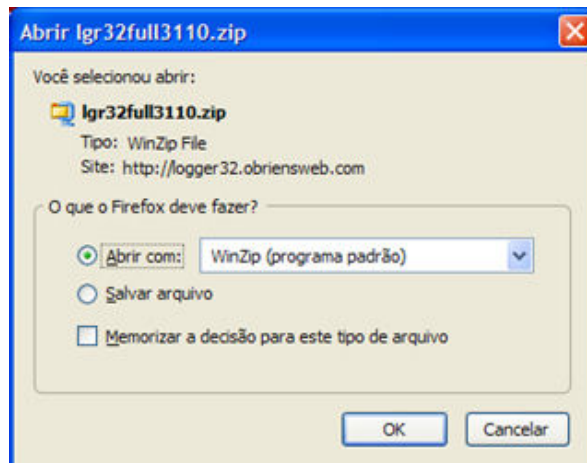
Abrir lgr32full3110.zip

Você selecionou abrir:

lgr32full3110.zip
Tipo: WinZip File
Site: http://logger32.obriensweb.com

O que o Firefox deve fazer?

Abrir com: WinZip (programa padrão)

Salvar arquivo

Memorizar a decisão para este tipo de arquivo

OK Cancelar